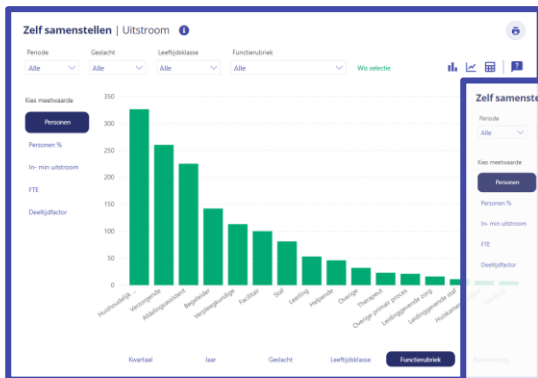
Zelf samenstellen | Uitstroom

Periode
Alle

Geslacht
Alle

Leeftijdsklasse
Alle

Functierubriek
Alle

Wis selectie

Kies meetwaarde

Personen

Personen %

In- min uitstroom

FTE

Deeltijdfactor

350
300
250
200
150
100
50
0

Huishoudelijk ...
Verzorgende
Afdelingsassistent
Begeleider
Verpleegkundige
Facilitair
Staf
Leerling
Helpende
Overige
Therapeut
Overige primair proces
Leidinggevende zorg
Leidinggevende staf
Huiskamer...

Kwartaal
Jaar
Geslacht
Leeftijdsklasse
Functierubriek

Zelf samenstell

Periode
Alle

Kies meetwaarde

Personen

Personen %

In- min uitstroom

FTE

Deeltijdfactor